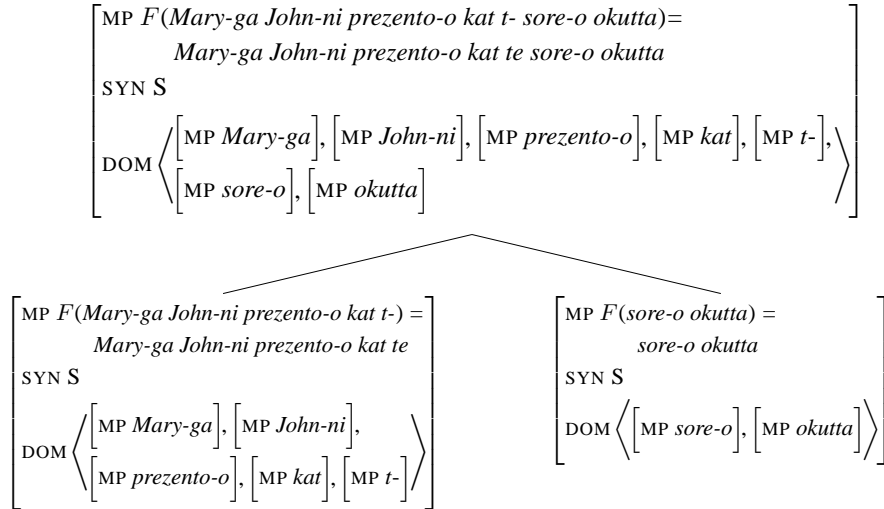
$\begin{bmatrix} \text{MP } F(\textit{Mary-ga John-ni prezento-o kat t- sore-o okutta}) = \\ \quad \textit{Mary-ga John-ni prezento-o kat te sore-o okutta} \\ \text{SYN S} \\ \text{DOM} \left\langle \begin{matrix} [\text{MP } \textit{Mary-ga}], [\text{MP } \textit{John-ni}], [\text{MP } \textit{prezento-o}], [\text{MP } \textit{kat}], [\text{MP } \textit{t-}], \\ [\text{MP } \textit{sore-o}], [\text{MP } \textit{okutta}] \end{matrix} \right\rangle \end{bmatrix}$

$\begin{bmatrix} \text{MP } F(\textit{Mary-ga John-ni prezento-o kat t-}) = \\ \quad \textit{Mary-ga John-ni prezento-o kat te} \\ \text{SYN S} \\ \text{DOM} \left\langle \begin{matrix} [\text{MP } \textit{Mary-ga}], [\text{MP } \textit{John-ni}], \\ [\text{MP } \textit{prezento-o}], [\text{MP } \textit{kat}], [\text{MP } \textit{t-}] \end{matrix} \right\rangle \end{bmatrix}$

$\begin{bmatrix} \text{MP } F(\textit{sore-o okutta}) = \\ \quad \textit{sore-o okutta} \\ \text{SYN S} \\ \text{DOM} \left\langle [\text{MP } \textit{sore-o}], [\text{MP } \textit{okutta}] \right\rangle \end{bmatrix}$